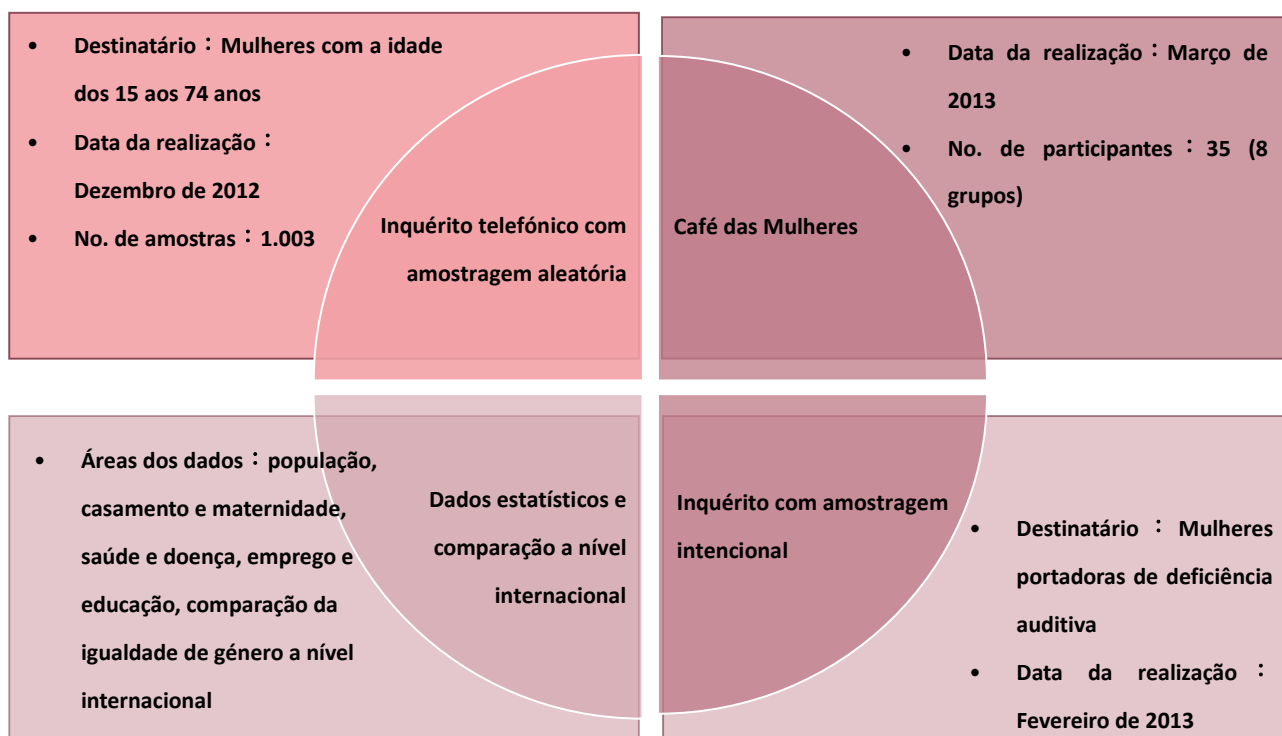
• Destinatário：Mulheres com a idade dos 15 aos 74 anos
• Data da realização：Dezembro de 2012
• No. de amostras：1.003

Inquérito telefónico com amostragem aleatória

Café das Mulheres

• Data da realização：Março de 2013
• No. de participantes：35 (8 grupos)

• Áreas dos dados：população, casamento e maternidade, saúde e doença, emprego e educação, comparação da igualdade de género a nível internacional

Dados estatísticos e comparação a nível internacional

Inquérito com amostragem intencional

• Destinatário：Mulheres portadoras de deficiência auditiva
• Data da realização：Fevereiro de 2013